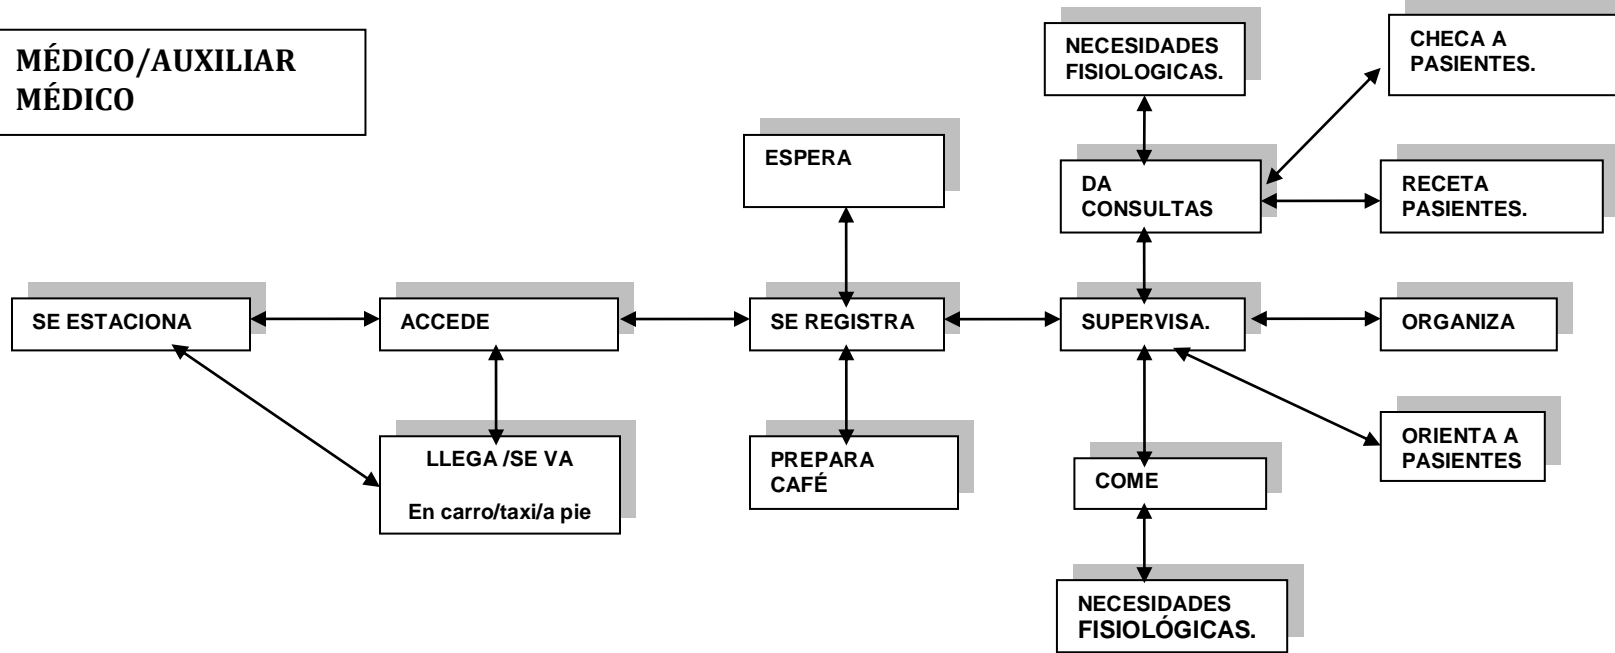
MÉDICO/AUXILIAR MÉDICO

NECESIDADES FISIOLOGICAS.

CHECA A PASIENTES.

ESPERA

DA CONSULTAS

RECETA PASIENTES.

SE ESTACIONA

ACCEDE

SE REGISTRA

SUPERVISA.

ORGANIZA

ORIENTA A PASIENTES

LLEGA /SE VA

En carro/taxi/a pie

PREPARA CAFÉ

COME

NECESIDADES FISIOLÓGICAS.